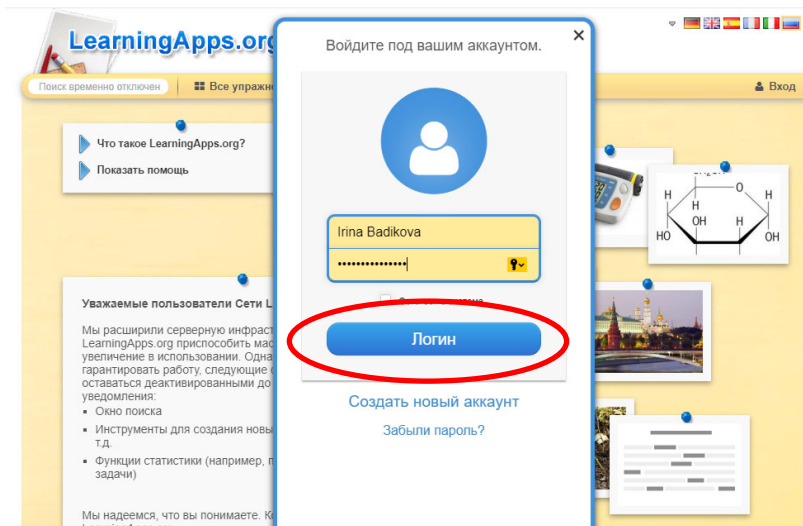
LearningApps.org

Поиск временно отключен

Все упражн

Вход

Что такое LearningApps.org?

Показать помощь

Уважаемые пользователи Сети L

Мы расширили серверную инфраст LearningApps.org приспособить мас увеличение в использовании. Одна гарантировать работу, следующие оставаться деактивированными до уведомления:

- Окно поиска
- Инструменты для создания новых т.д.
- Функции статистики (например, п задачи)

Мы надеемся, что вы понимаете. К

Войдите под вашим аккаунтом.

×

Irina Badikova

••••••••••••••

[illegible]

Логин

Создать новый аккаунт

Забыли пароль?

H

O

H

H

OH

H

HO

OH

H